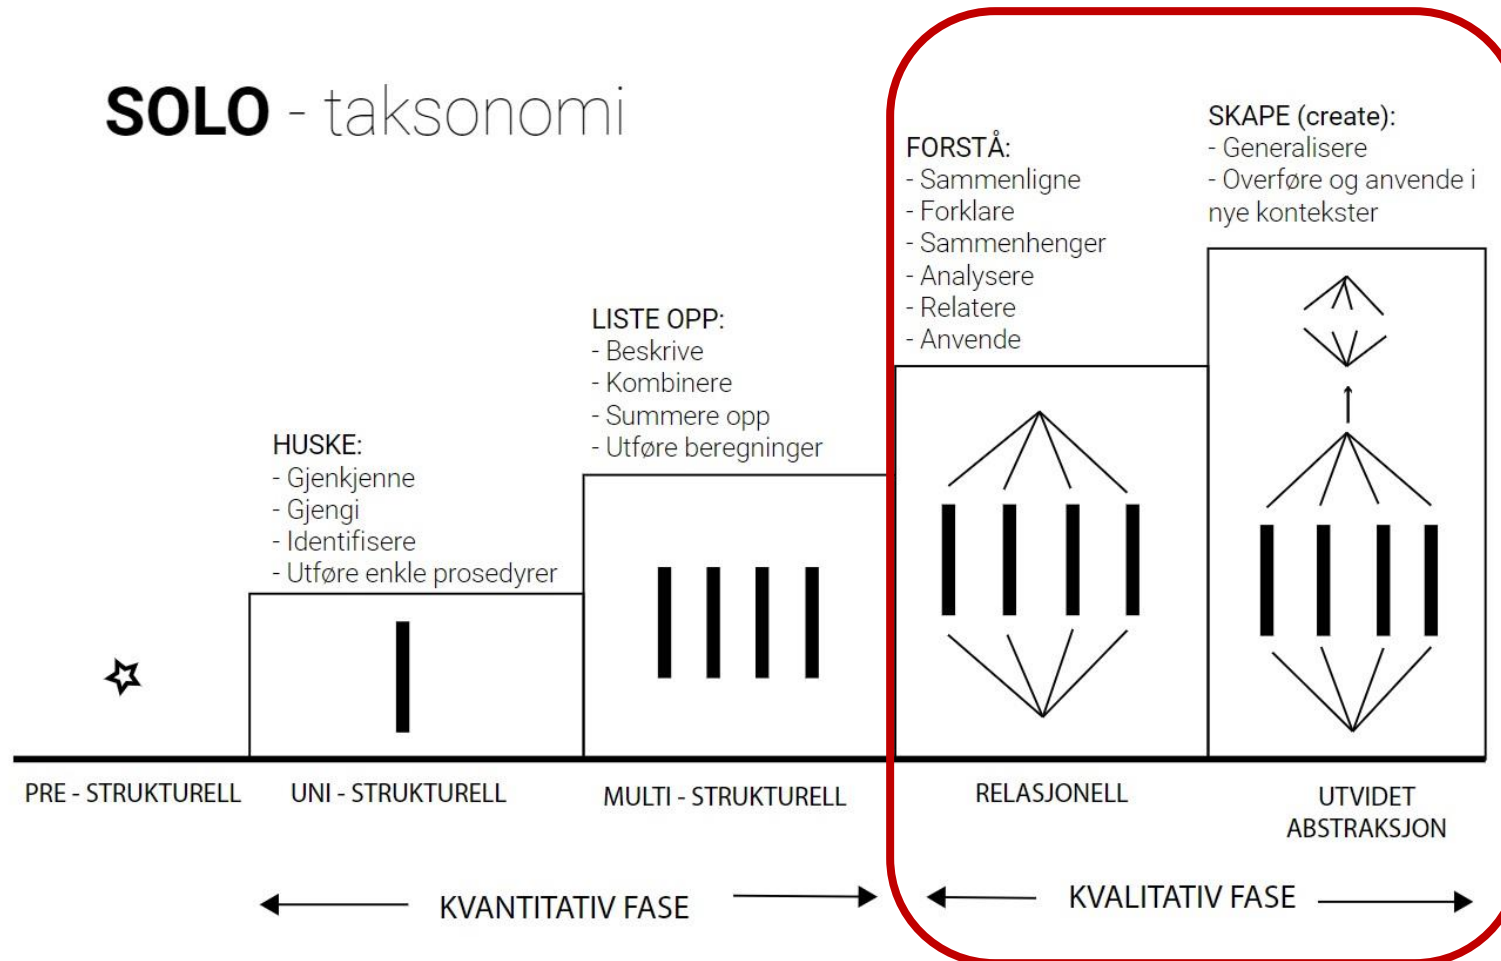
SOLO - taksonomi

HUSKE:
- Gjenkjenne
- Gjengi
- Identifisere
- Utføre enkle prosedyrer

LISTE OPP:
- Beskrive
- Kombinere
- Summere opp
- Utføre beregninger

FORSTÅ:
- Sammenligne
- Forklare
- Sammenhenger
- Analysere
- Relatere
- Anvende

SKAPE (create):
- Generalisere
- Overføre og anvende i nye kontekster

PRE - STRUKTURELL

UNI - STRUKTURELL

MULTI - STRUKTURELL

RELASJONELL

UTVIDET ABSTRAKSJON

KVANTITATIV FASE

KVALITATIV FASE